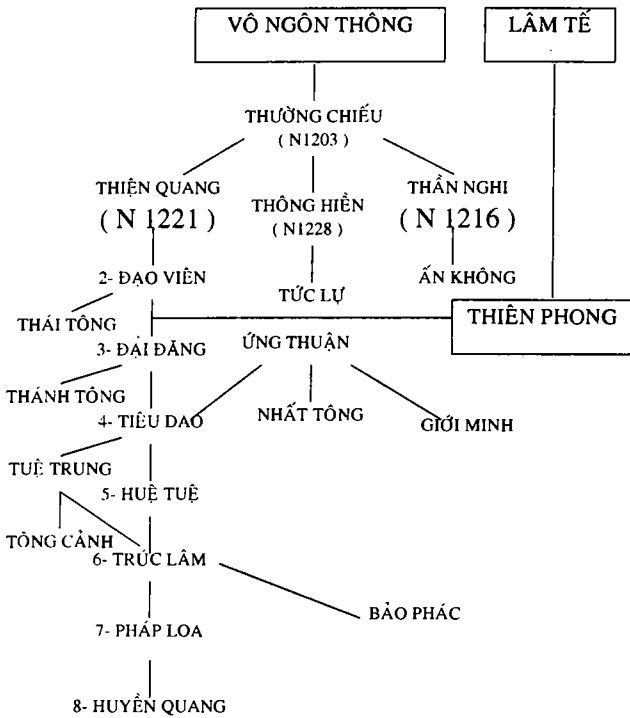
VÔ NGÔN THÔNG

LÂM TẾ

THƯỜNG CHIẾU
( N1203 )

THIỆN QUANG
( N 1221 )

THÔNG HIỀN
( N1228 )

THẦN NGHI
( N 1216 )

2- ĐẠO VIÊN

TỨC LỰ

ẤN KHÔNG

THIÊN PHONG

THÁI TÔNG

3- ĐẠI ĐĂNG

ỨNG THUẬN

THÁNH TÔNG

4- TIÊU DAO

NHẤT TÔNG

GIỚI MINH

TUỆ TRUNG

5- HUỆ TUỆ

TÔNG CẢNH

6- TRÚC LÂM

BẢO PHÁC

7- PHÁP LOA

8- HUYỀN QUANG